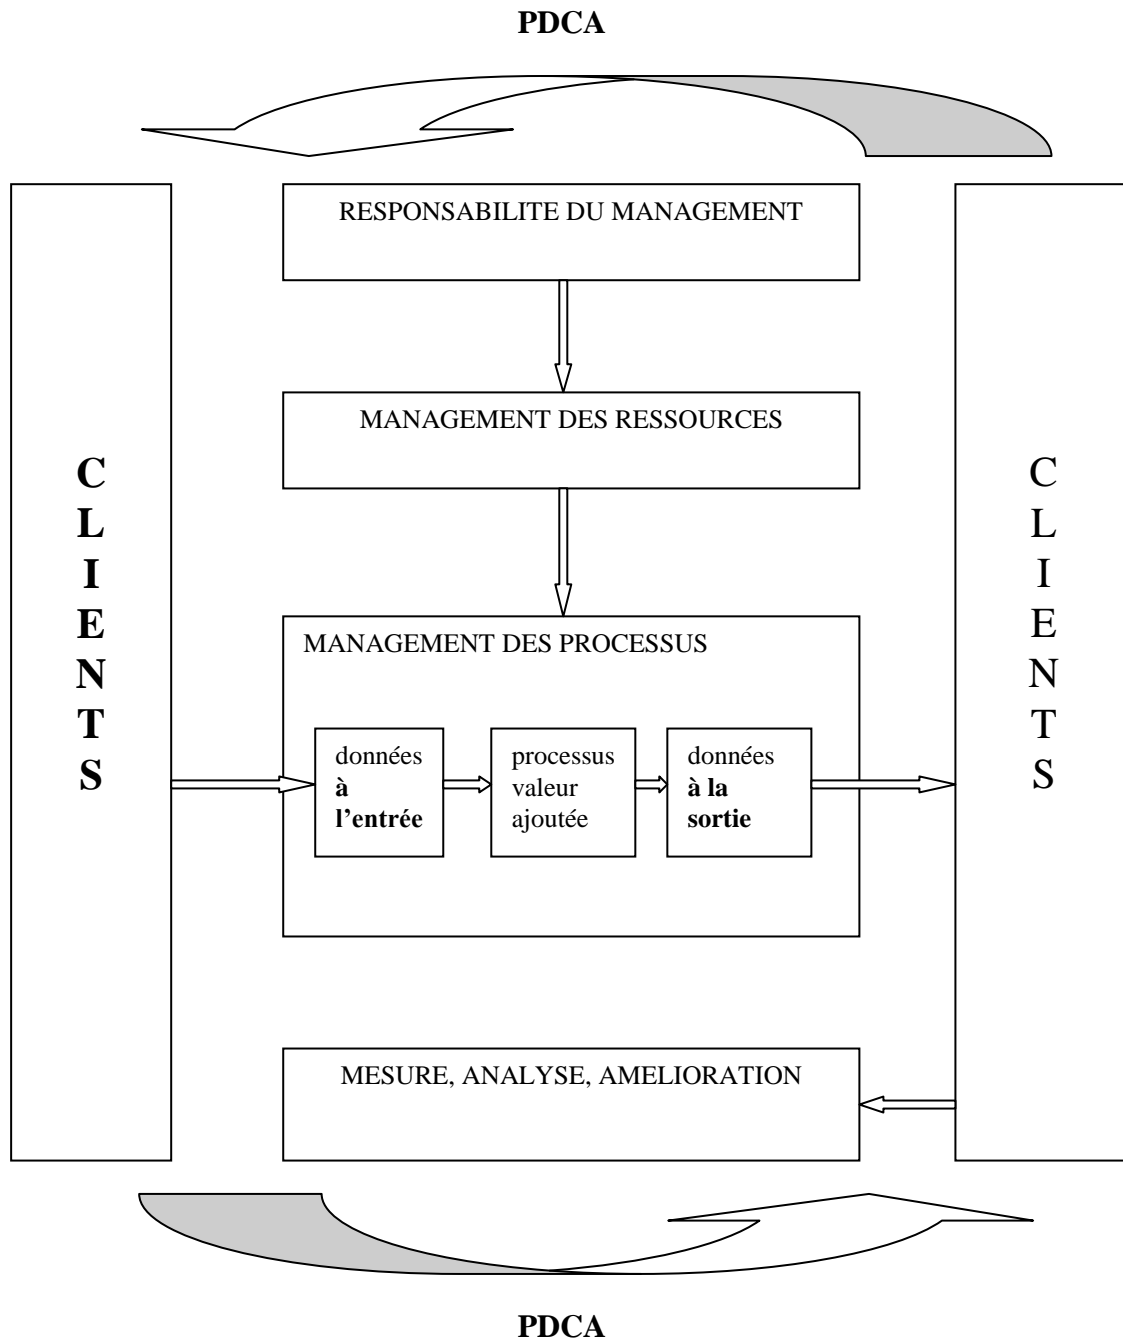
PDCA

RESPONSABILITE DU MANAGEMENT

MANAGEMENT DES RESSOURCES

C
L
I
E
N
T
S

MANAGEMENT DES PROCESSUS

données **à l'entrée**

processus valeur ajoutée

données **à la sortie**

C
L
I
E
N
T
S

MESURE, ANALYSE, AMELIORATION

PDCA